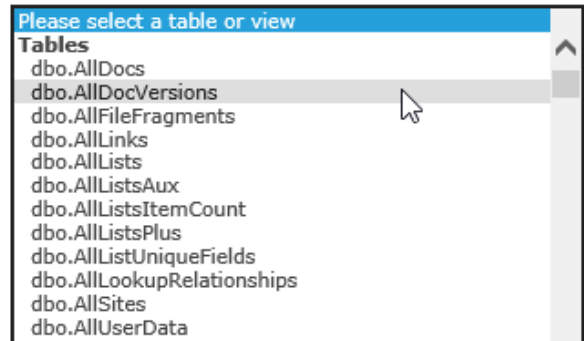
Please select a table or view
Tables
dbo.AllDocs
dbo.AllDocVersions
dbo.AllFileFragments
dbo.AllLinks
dbo.AllLists
dbo.AllListsAux
dbo.AllListsItemCount
dbo.AllListsPlus
dbo.AllListUniqueFields
dbo.AllLookupRelationships
dbo.AllSites
dbo.AllUserData